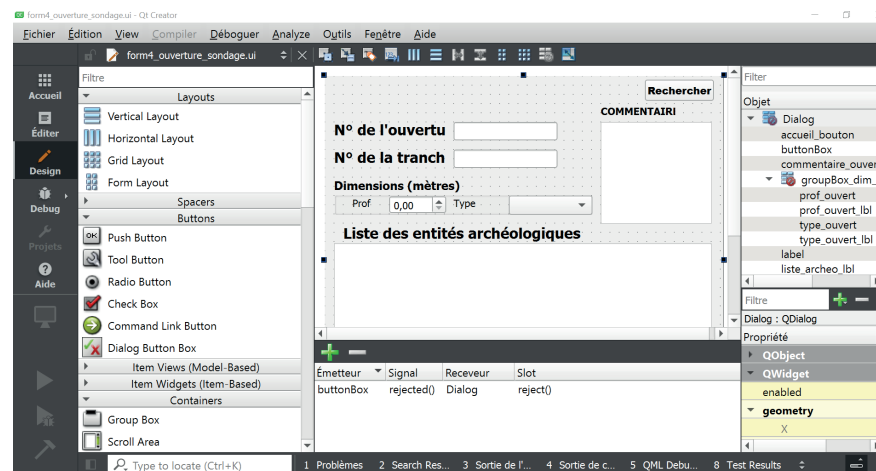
form4_ouverture_sondage.ui - Qt Creator

Fichier Édition View Compiler Déboguer Analyze Outils Fenêtre Aide

form4_ouverture_sondage.ui

Accueil
Éditer
Design
Debug
Projets
Aide

Filtre
Layouts
Vertical Layout
Horizontal Layout
Grid Layout
Form Layout
Spacers
Buttons
Push Button
Tool Button
Radio Button
Check Box
Command Link Button
Dialog Button Box
Item Views (Model-Based)
Item Widgets (Item-Based)
Containers
Group Box
Scroll Area

Rechercher
COMMENTAIRI
N° de l'ouvertu
N° de la tranch
Dimensions (mètres)
Prof 0,00 Type
Liste des entités archéologiques

| Émetteur | Signal | Receveur | Slot |
|---|---|---|---|
| buttonBox | rejected() | Dialog | reject() |

Filter
Objet
Dialog
accueil_bouton
buttonBox
commentaire_ouver
groupBox_dim_
prof_ouvert
prof_ouvert_lbl
type_ouvert
type_ouvert_lbl
label
liste_archeo_lbl

Filtre
Dialog : QDialog
Propriété
QObject
QWidget
enabled
geometry
X

Type to locate (Ctrl+K)
1 Problèmes 2 Search Res... 3 Sortie de l'... 4 Sortie de c... 5 QML Debu... 8 Test Results